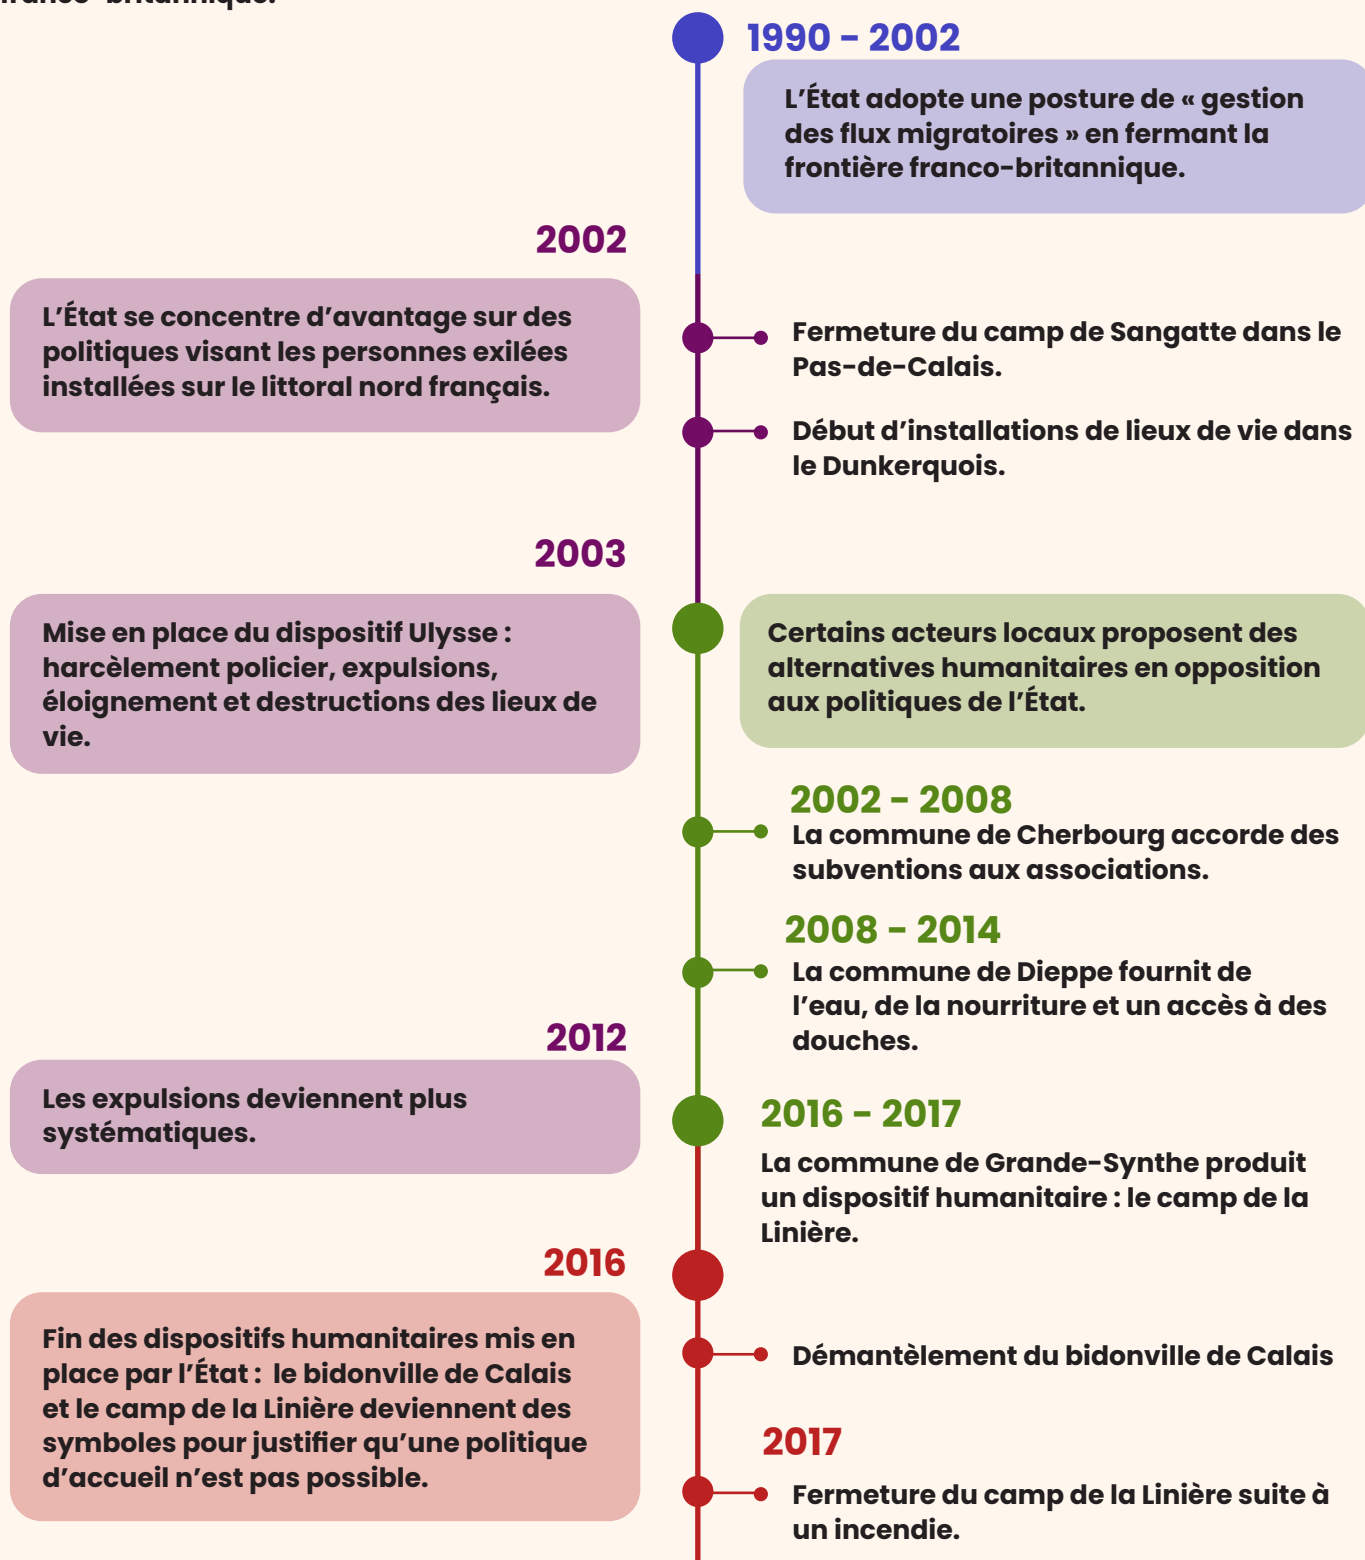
franco-britannique.

1990 - 2002

L'État adopte une posture de « gestion des flux migratoires » en fermant la frontière franco-britannique.

2002

L'État se concentre d'avantage sur des politiques visant les personnes exilées installées sur le littoral nord français.

Fermeture du camp de Sangatte dans le Pas-de-Calais.

Début d'installations de lieux de vie dans le Dunkerquois.

2003

Mise en place du dispositif Ulysse : harcèlement policier, expulsions, éloignement et destructions des lieux de vie.

Certains acteurs locaux proposent des alternatives humanitaires en opposition aux politiques de l'État.

2002 - 2008
La commune de Cherbourg accorde des subventions aux associations.

2008 - 2014
La commune de Dieppe fournit de l'eau, de la nourriture et un accès à des douches.

2012

Les expulsions deviennent plus systématiques.

2016 - 2017

La commune de Grande-Synthe produit un dispositif humanitaire : le camp de la Linière.

2016

Fin des dispositifs humanitaires mis en place par l'État : le bidonville de Calais et le camp de la Linière deviennent des symboles pour justifier qu'une politique d'accueil n'est pas possible.

Démantèlement du bidonville de Calais

2017

Fermeture du camp de la Linière suite à un incendie.